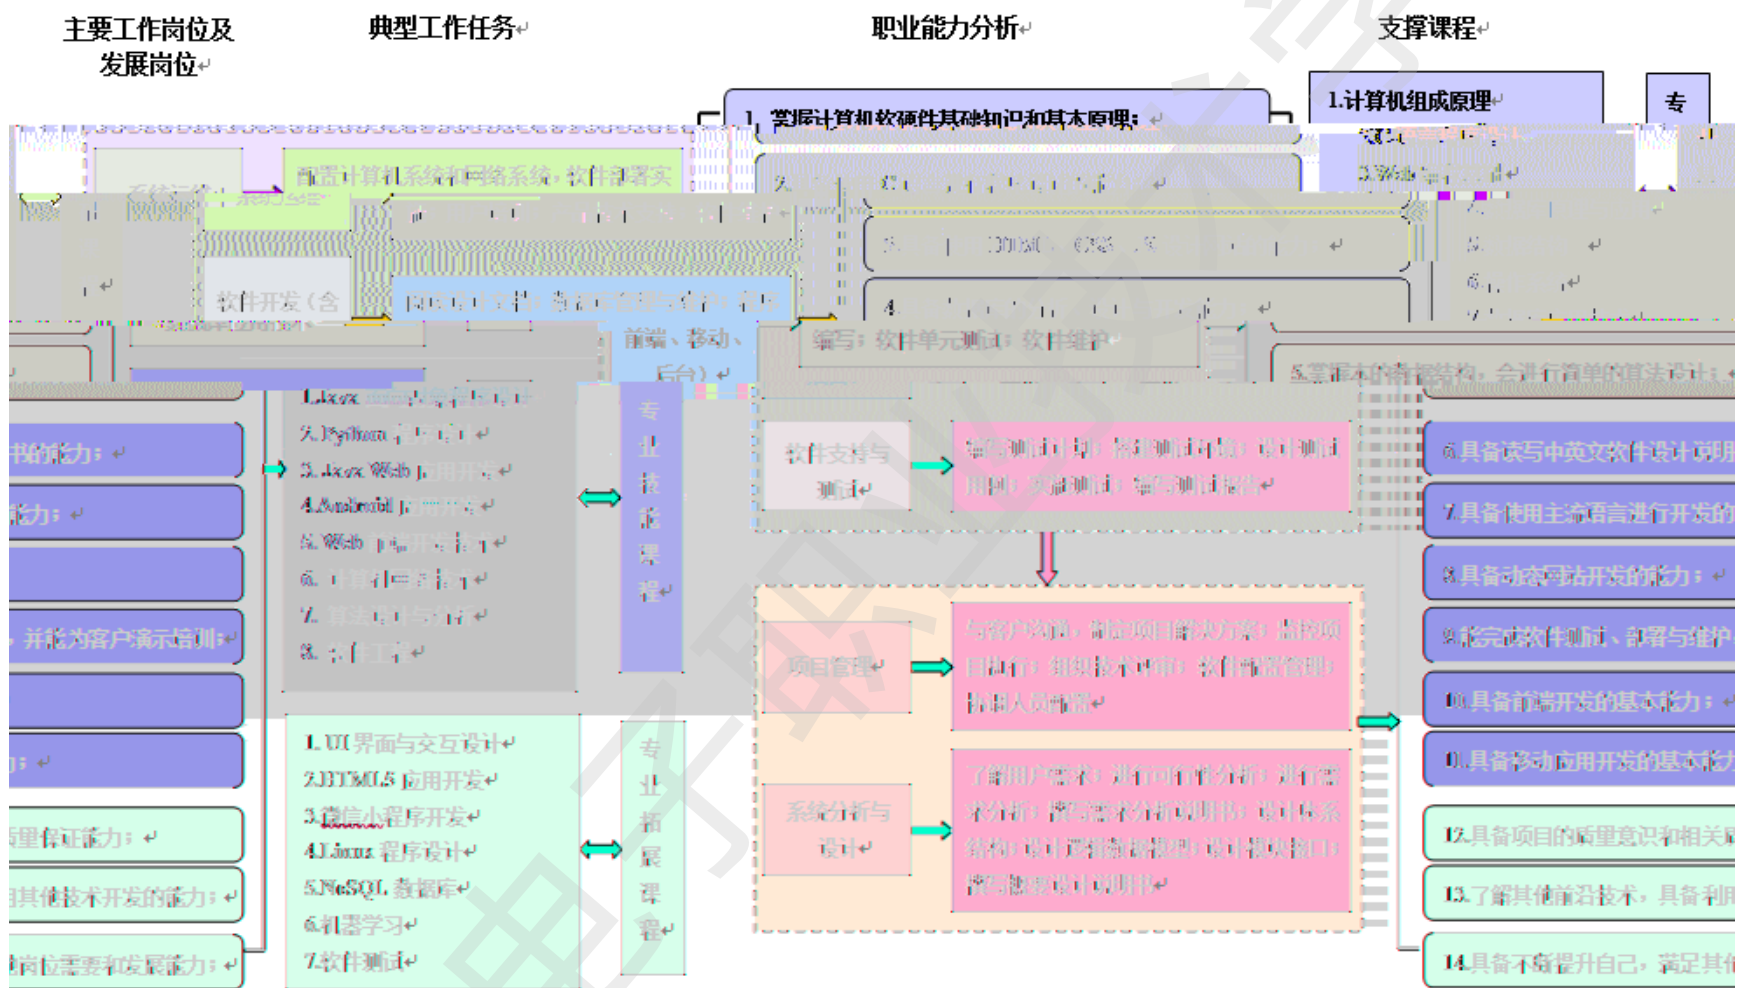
主要工作岗位及发展岗位

典型工作任务

职业能力分析

支撑课程

1.掌握计算机软硬件基础知识和基本原理；

1.计算机组成原理

专

配置计算机系统和网络系统，软件部署实

软件开发（含前端、移动、后台）

编写；软件单元测试；软件维护

5.掌握本的数据结构，会进行简单的算法设计；

书的能力；

力；

，并能为客户演示培训；

）；

质量保证能力；

其他技术开发的能力；

岗位需要和发展能力；

1.Java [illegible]

2.Python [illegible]

3.Java Web 应用开发

4.Android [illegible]

5.Web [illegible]

6.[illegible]

7.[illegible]

8.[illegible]

专业技能课程

软件支持与测试

编写测试计划；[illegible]测试用例；实施测试；编写测试报告

项目管理

与客户沟通，制定项目解决方案；监控项目执行；组织技术评审；软件配置管理；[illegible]人员配置

系统分析与设计

了解用户需求，进行可行性分析，进行需求分析，撰写需求分析说明书；设计体系结构，设计逻辑数据模型，设计模块接口，撰写概要设计说明书

1.UI 界面与交互设计

2.HTML5 应用开发

3.微信小程序开发

4.Linux 程序设计

5.NoSQL 数据库

6.机器学习

7.软件测试

专业拓展课程

6.具备读写中英文软件设计说明

7.具备使用主流语言进行开发的

8.具备动态网站开发的能力；

9.能完成软件测试、部署与维护

10.具备前端开发的基本能力；

11.具备移动应用开发的基本能力

12.具备项目的质量意识和相关

13.了解其他前沿技术，具备利用

14.具备不断提升自己，满足其他